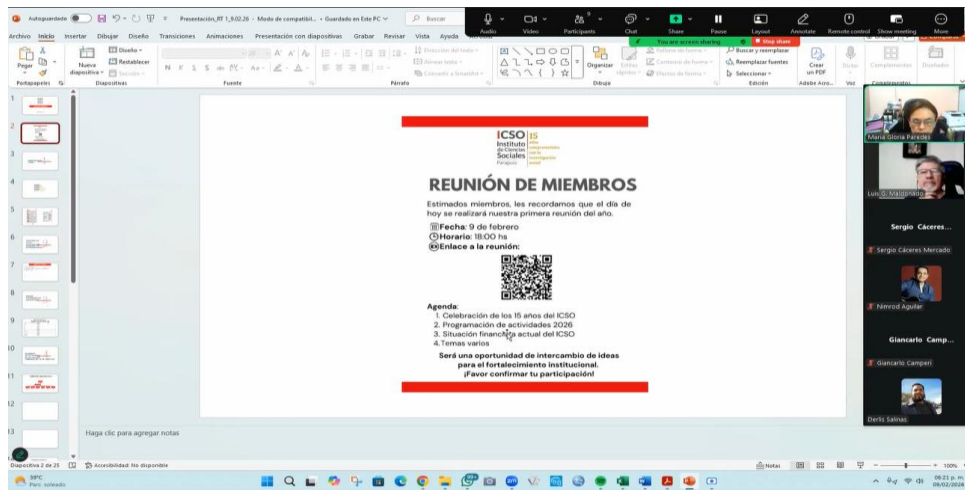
Autoguardado Presentación_RT 1_9.02.26 - Modo de compatibil... • Guardado en Este PC Buscar

Audio Video Participants Chat Share Pause Layout Annotate Remote control Show meeting More

You are screen sharing Stop share

Archivo Inicio Insertar Dibujar Diseño Transiciones Animaciones Presentación con diapositivas Grabar Revisar Vista Ayuda

Pegar Nueva diapositiva Diseño Restablecer Sección Portapapeles Diapositivas Fuente Párrafo Dibujo Organizar Edición Buscar y reemplazar Reemplazar fuentes Seleccionar Crear un PDF Adobe Acro... Voz Complementos Diseñador

ICSO 15 Instituto de Ciencias Sociales Paraguay años comprometidos con la investigación social

REUNIÓN DE MIEMBROS

Estimados miembros, les recordamos que el día de hoy se realizará nuestra primera reunión del año.

Fecha: 9 de febrero
Horario: 18:00 hs
Enlace a la reunión:

Agenda:
1. Celebración de los 15 años del ICSO
2. Programación de actividades 2026
3. Situación financiera actual del ICSO
4. Temas varios

Será una oportunidad de intercambio de ideas para el fortalecimiento institucional.
¡Favor confirmar tu participación!

Haga clic para agregar notas

Maria Gloria Paredes
Luis O. Maldonado
Sergio Cáceres...
Sergio Cáceres Mercado
Nimrod Aguilar
Giancarlo Camp...
Giancarlo Camperi
Derlis Salinas

Diapositiva 2 de 25 Accesibilidad: No disponible Notas 100%

39°C Parc. soleado 06:21 p. m. 09/02/2026